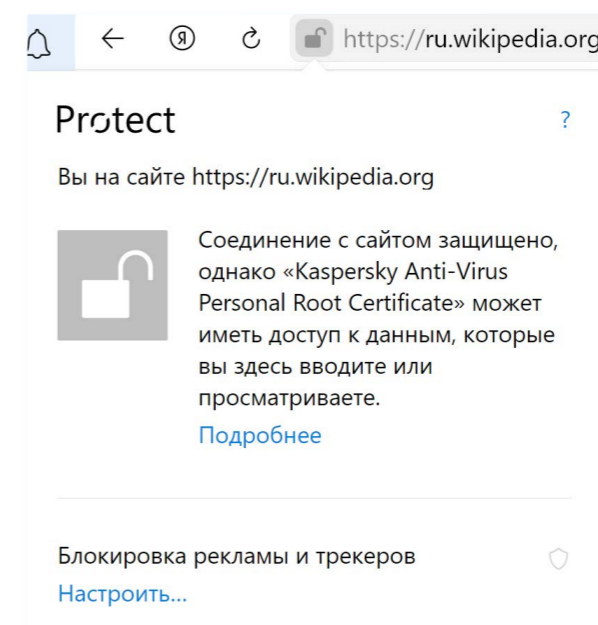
Я https://ru.wikipedia.org

Protect ?

Вы на сайте https://ru.wikipedia.org

Соединение с сайтом защищено, однако «Kaspersky Anti-Virus Personal Root Certificate» может иметь доступ к данным, которые вы здесь вводите или просматриваете.
Подробнее

Блокировка рекламы и трекеров
Настроить...